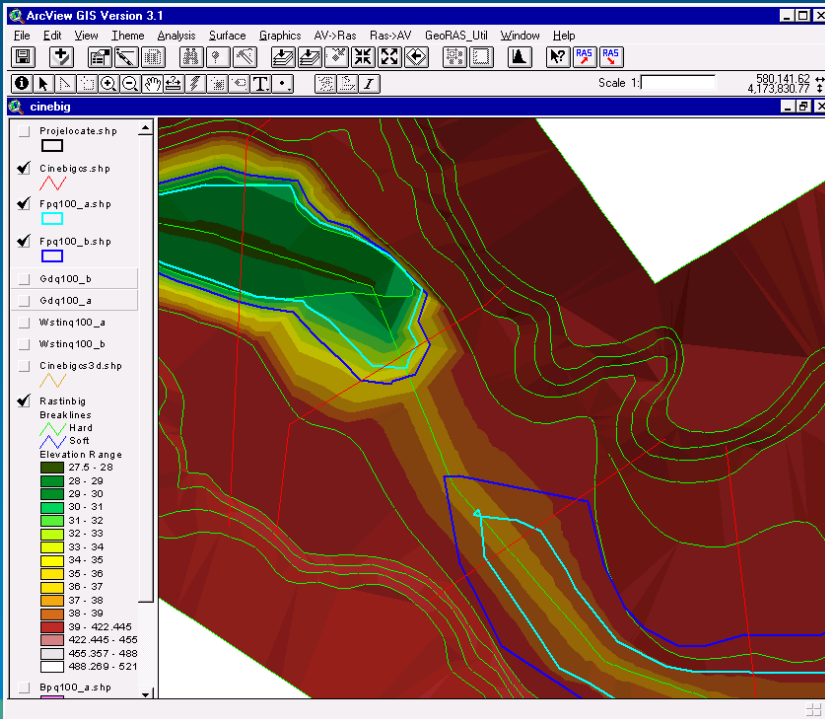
ArcView GIS Version 3.1

File Edit View Theme Analysis Surface Graphics AV->Ras Ras->AV GeoRAS_Util Window Help

RAS RAS

Scale 1:

580,141.62
4,173,830.77

cinebig

Projelocate.shp

Cinebigcs.shp

Fpq100_a.shp

Fpq100_b.shp

Gdq100_b

Gdq100_a

Wstinq100_a

Wstinq100_b

Cinebigcs3d.shp

Rastinbig
Breaklines
Hard
Soft
Elevation Range
27.5 - 28
28 - 29
29 - 30
30 - 31
31 - 32
32 - 33
33 - 34
34 - 35
35 - 36
36 - 37
37 - 38
38 - 39
39 - 422.445
422.445 - 455
455.357 - 488
488.269 - 521

Bpq100_a.shp